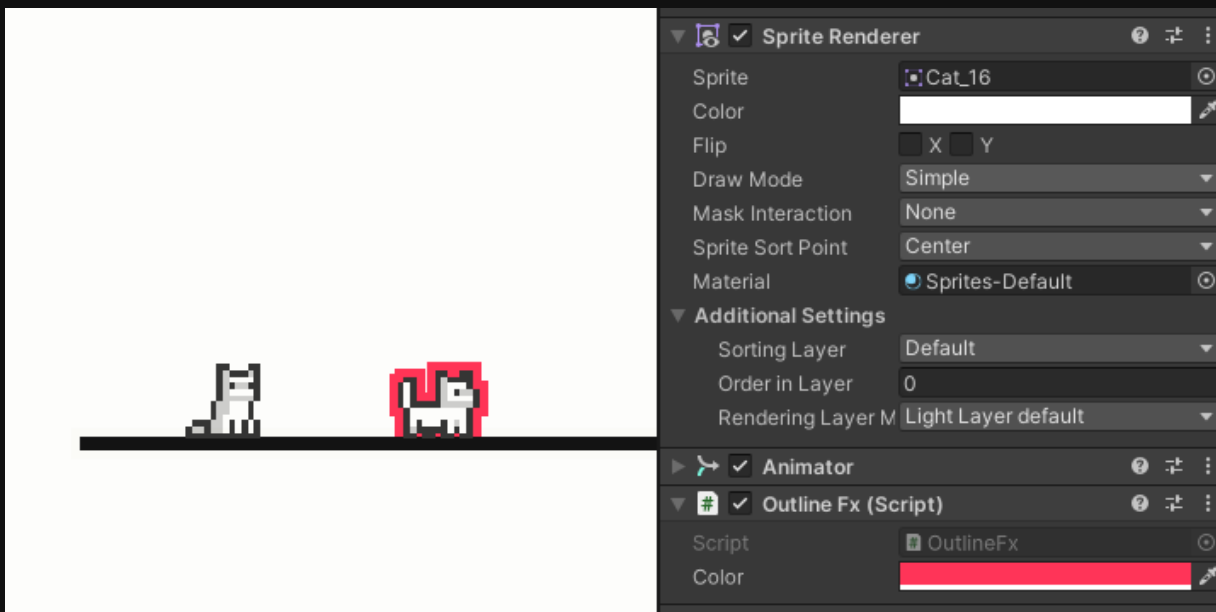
Sprite Renderer

Sprite Cat_16
Color
Flip X Y
Draw Mode Simple
Mask Interaction None
Sprite Sort Point Center
Material Sprites-Default

Additional Settings
Sorting Layer Default
Order in Layer 0
Rendering Layer M Light Layer default

Animator

Outline Fx (Script)
Script OutlineFx
Color